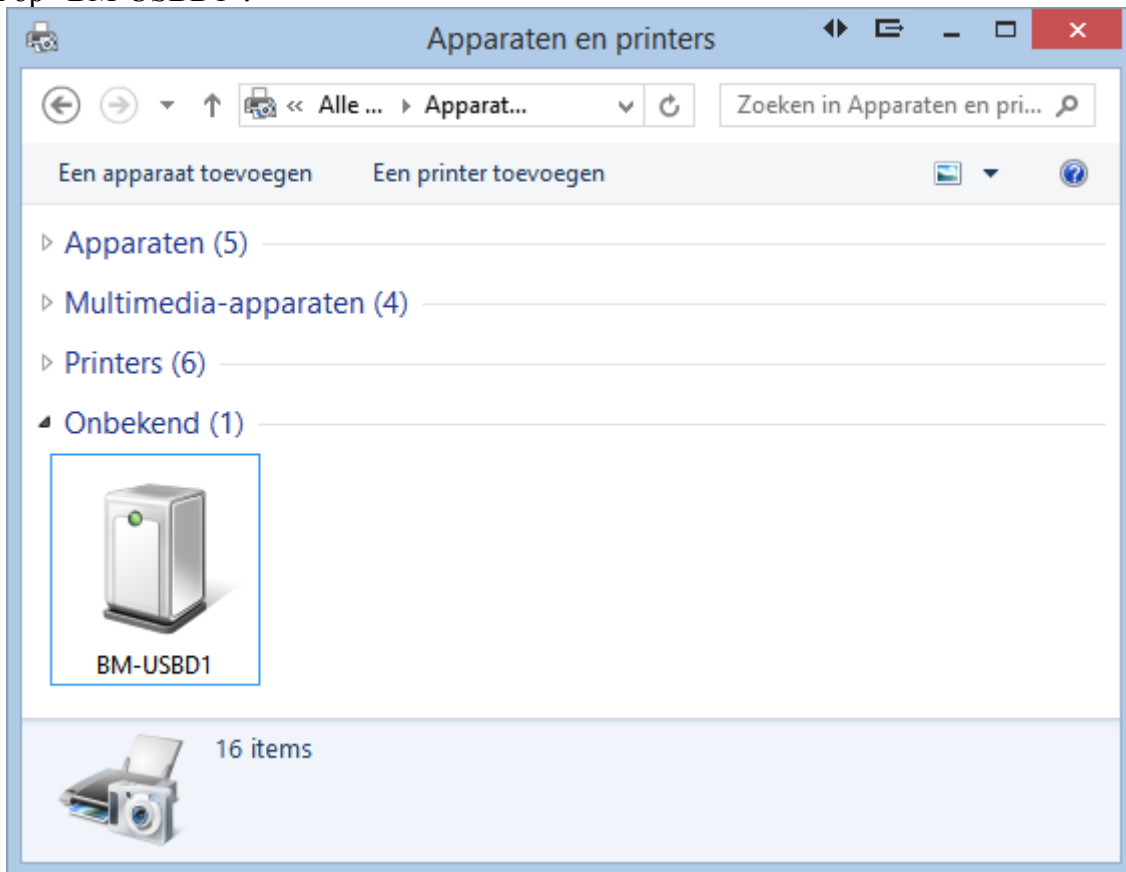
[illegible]

Apparaten en printers

« Alle ... ▸ Apparat...

Zoeken in Apparaten en pri...

Een apparaat toevoegen

Een printer toevoegen

Apparaten (5)

Multimedia-apparaten (4)

Printers (6)

Onbekend (1)

BM-USBD1

16 items